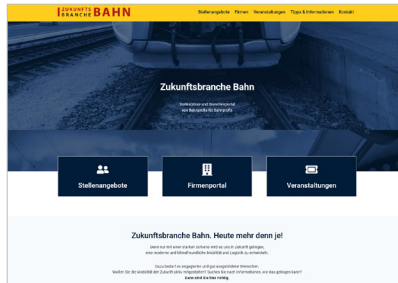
ZUKUNFTS BRANCHE BAHN

Stellenangebote Firmen Veranstaltungen Tipps & Informationen Kontakt

Zukunftsbranche Bahn

Stellenbörse und Bewerberportal aus Bahnprofis für Bahnprofis

Stellenangebote

Firmenportal

Veranstaltungen

Zukunftsbranche Bahn. Heute mehr denn je!

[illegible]

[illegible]